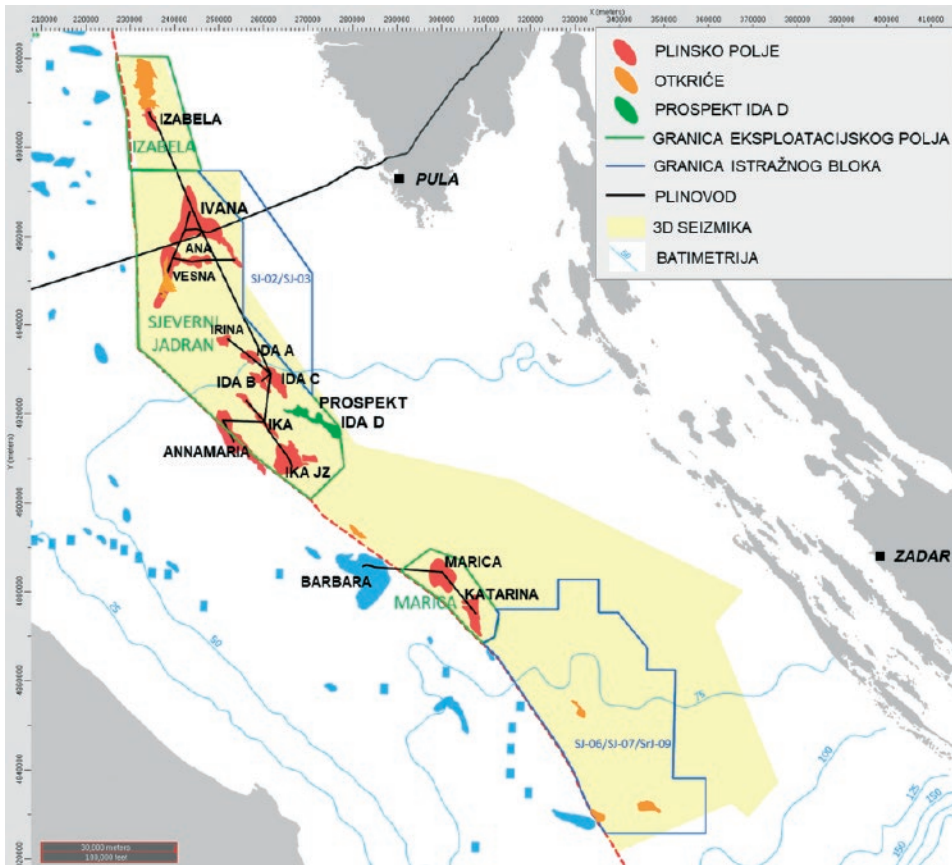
X (meters)
210000 220000 230000 240000 250000 260000 270000 280000 290000 300000 310000 320000 330000 340000 350000 360000 370000 380000 390000 400000 410000

PLINSKO POLJE
OTKRIĆE
PROSPEKT IDA D
GRANICA EKSPLOATACIJSKOG POLJA
GRANICA ISTRAŽNOG BLOKA
PLINOVOD
3D SEIZMIKA
BATIMETRIJA

IZABELA
IZABELA
PULA
IVANA
ANA
VESNA
SJ-02/SJ-03
SJEVERNI JADRAN
IRINA
IDA A
IDA B
IDA C
PROSPEKT IDA D
IKA
ANNAMARIA
IKA JZ
MARICA
BARBARA
MARICA
KATARINA
ZADAR
25
50
75
100
125
150
SJ-06/SJ-07/SrJ-09

Y (meters)
5000000
4980000
4960000
4940000
4920000
4900000
4880000
4860000
4840000
4820000

30,000 meters
100,000 feet